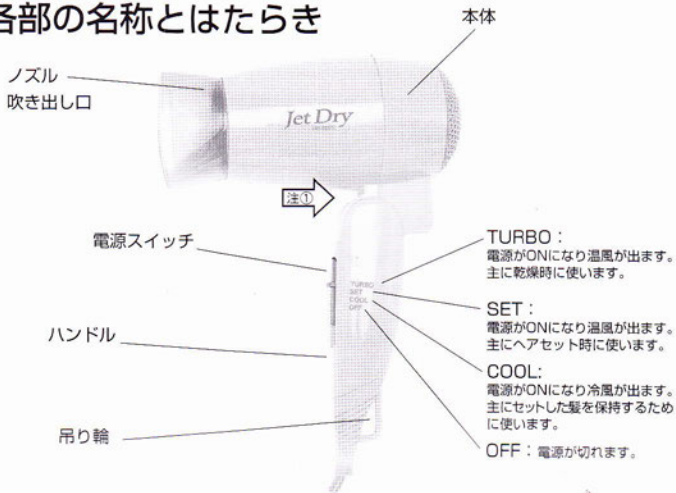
各部の名称とはたらき

本体

ノズル
吹き出し口

Jet Dry

注①

電源スイッチ

ハンドル

吊り輪

TURBO
SET
COOL
OFF

TURBO：
電源がONになり温風が出ます。
主に乾燥時に使います。

SET：
電源がONになり温風が出ます。
主にヘアセット時に使います。

COOL:
電源がONになり冷風が出ます。
主にセットした髪を保持するために使います。

OFF：電源が切れます。